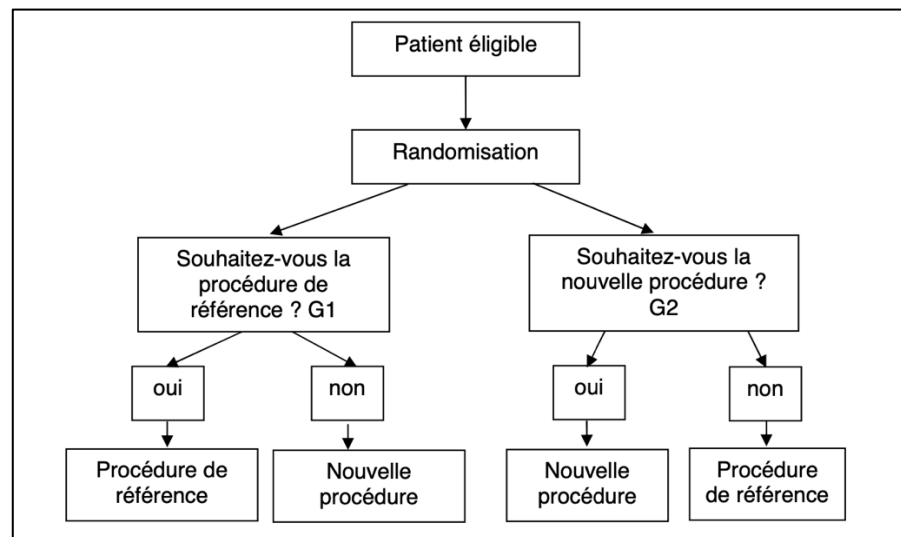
Patient éligible

Randomisation

Souhaitez-vous la procédure de référence ? G1

Souhaitez-vous la nouvelle procédure ? G2

oui

non

oui

non

Procédure de référence

Nouvelle procédure

Nouvelle procédure

Procédure de référence